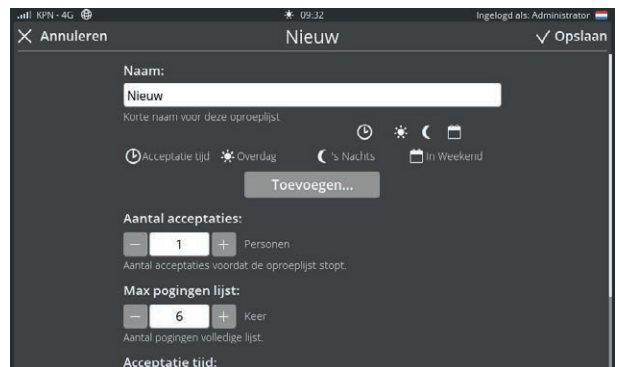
KPN · 4G
09:32
Ingelogd als: Administrator

Annuleren
Nieuw
Opslaan

Naam:
Nieuw
Korte naam voor deze oproeplijst

Acceptatie tijd
Overdag
's Nachts
In Weekend

Toevoegen...

Aantal acceptaties:
–
1
+
Personen
Aantal acceptaties voordat de oproeplijst stopt.

Max pogingen lijst:
–
6
+
Keer
Aantal pogingen volledige lijst.

Acceptatie tijd: